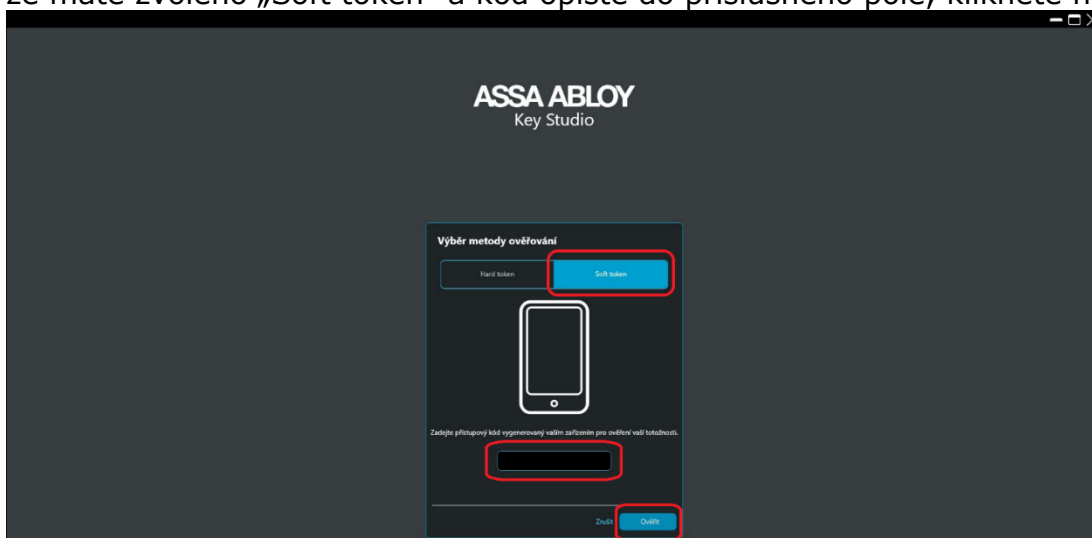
že máte zvoleno „Soft token" a kód opište do příslušného pole, klikněte n

ASSA ABLOY
Key Studio

Výběr metody ověřování

Hard token

Soft token

Zadejte přístupový kód vygenerovaný vaším zařízením pro ověření vaší totožnosti.

Zrušit

Ověřit